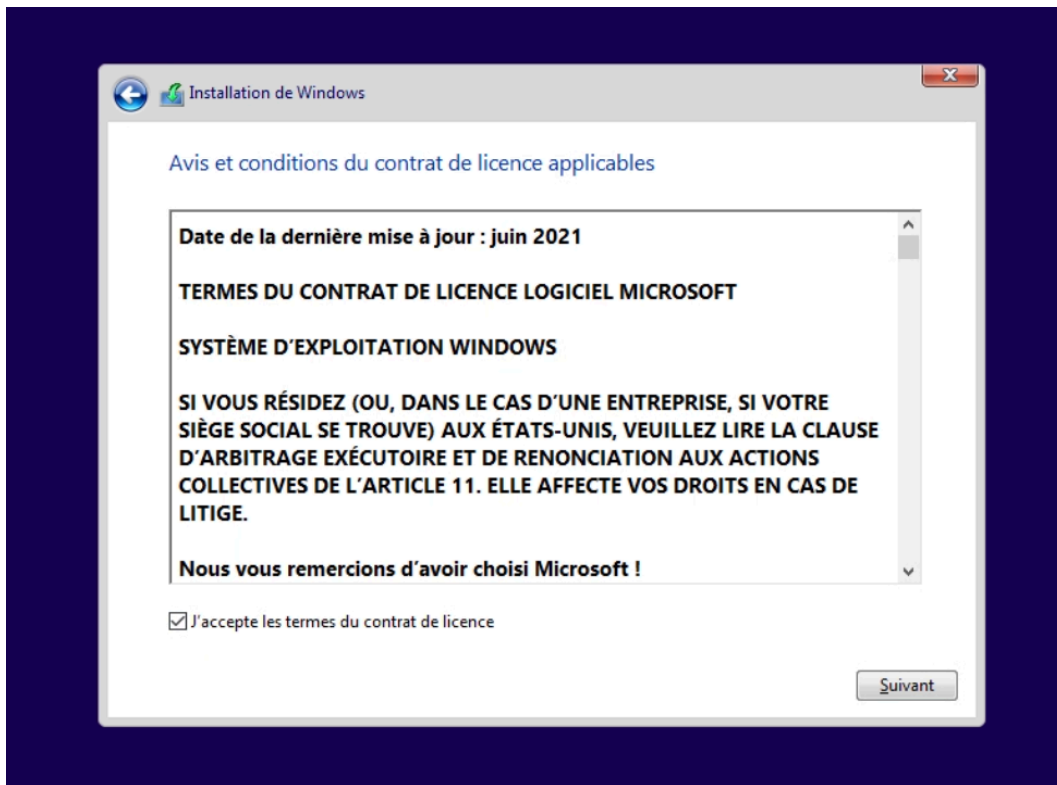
Installation de Windows

Avis et conditions du contrat de licence applicables

Date de la dernière mise à jour : juin 2021

TERMES DU CONTRAT DE LICENCE LOGICIEL MICROSOFT

SYSTÈME D'EXPLOITATION WINDOWS

SI VOUS RÉSIDEZ (OU, DANS LE CAS D'UNE ENTREPRISE, SI VOTRE SIÈGE SOCIAL SE TROUVE) AUX ÉTATS-UNIS, VEUILLEZ LIRE LA CLAUSE D'ARBITRAGE EXÉCUTOIRE ET DE RENONCIATION AUX ACTIONS COLLECTIVES DE L'ARTICLE 11. ELLE AFFECTE VOS DROITS EN CAS DE LITIGE.

Nous vous remercions d'avoir choisi Microsoft !

J'accepte les termes du contrat de licence

Suivant